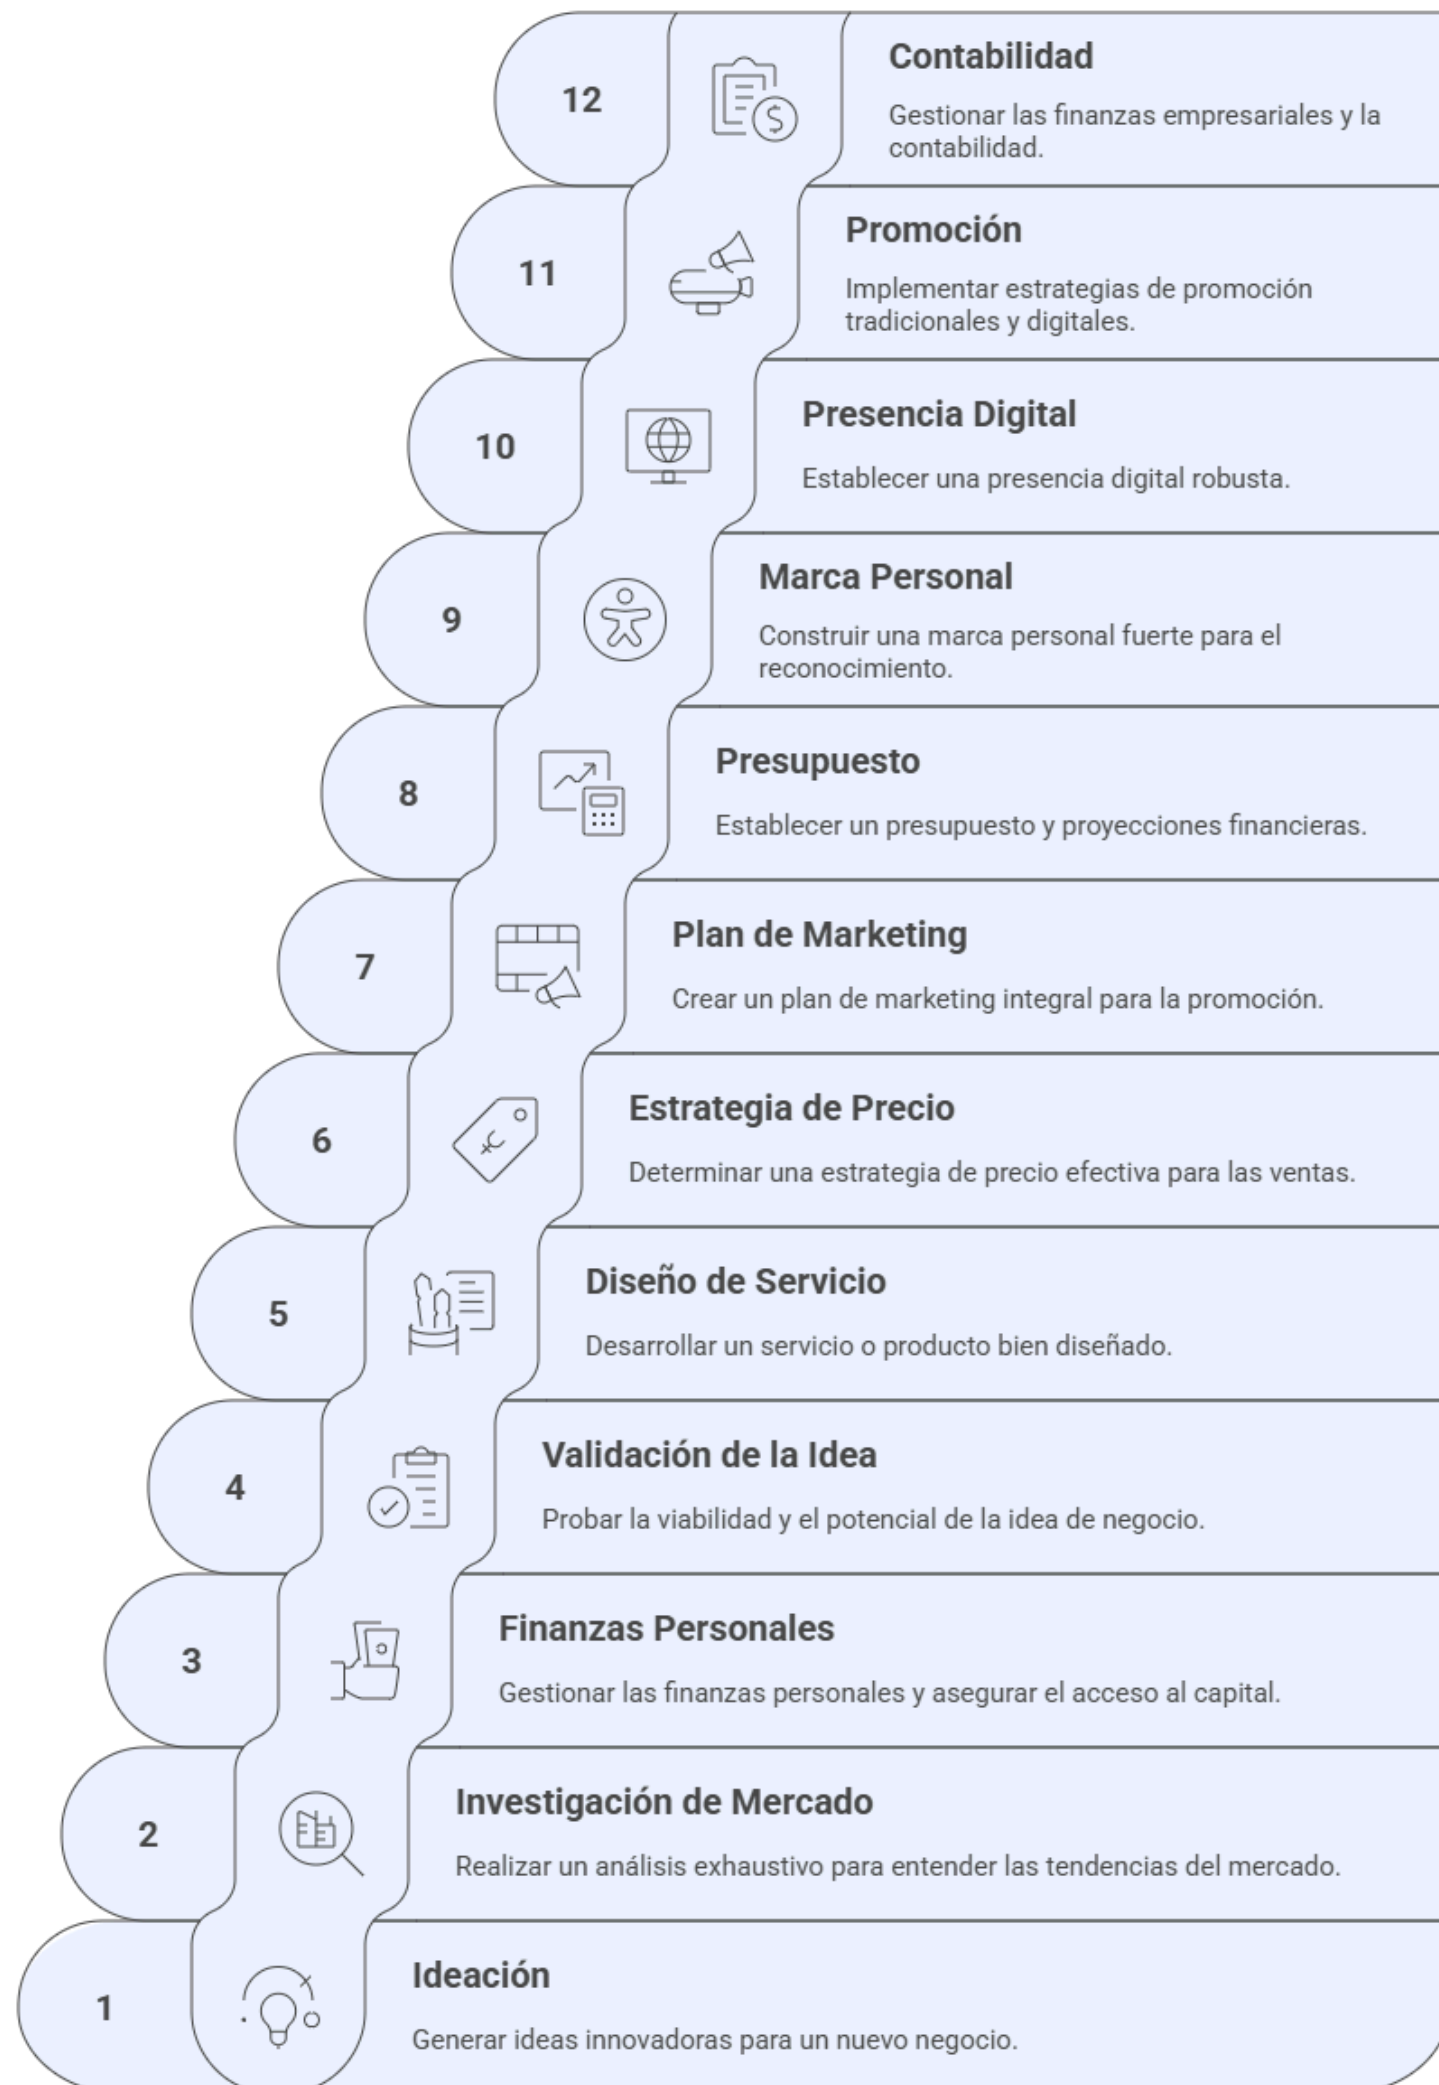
12

Contabilidad

Gestionar las finanzas empresariales y la contabilidad.

11

Promoción

Implementar estrategias de promoción tradicionales y digitales.

10

Presencia Digital

Establecer una presencia digital robusta.

9

Marca Personal

Construir una marca personal fuerte para el reconocimiento.

8

Presupuesto

Establecer un presupuesto y proyecciones financieras.

7

Plan de Marketing

Crear un plan de marketing integral para la promoción.

6

Estrategia de Precio

Determinar una estrategia de precio efectiva para las ventas.

5

Diseño de Servicio

Desarrollar un servicio o producto bien diseñado.

4

Validación de la Idea

Probar la viabilidad y el potencial de la idea de negocio.

3

Finanzas Personales

Gestionar las finanzas personales y asegurar el acceso al capital.

2

Investigación de Mercado

Realizar un análisis exhaustivo para entender las tendencias del mercado.

1

Ideación

Generar ideas innovadoras para un nuevo negocio.